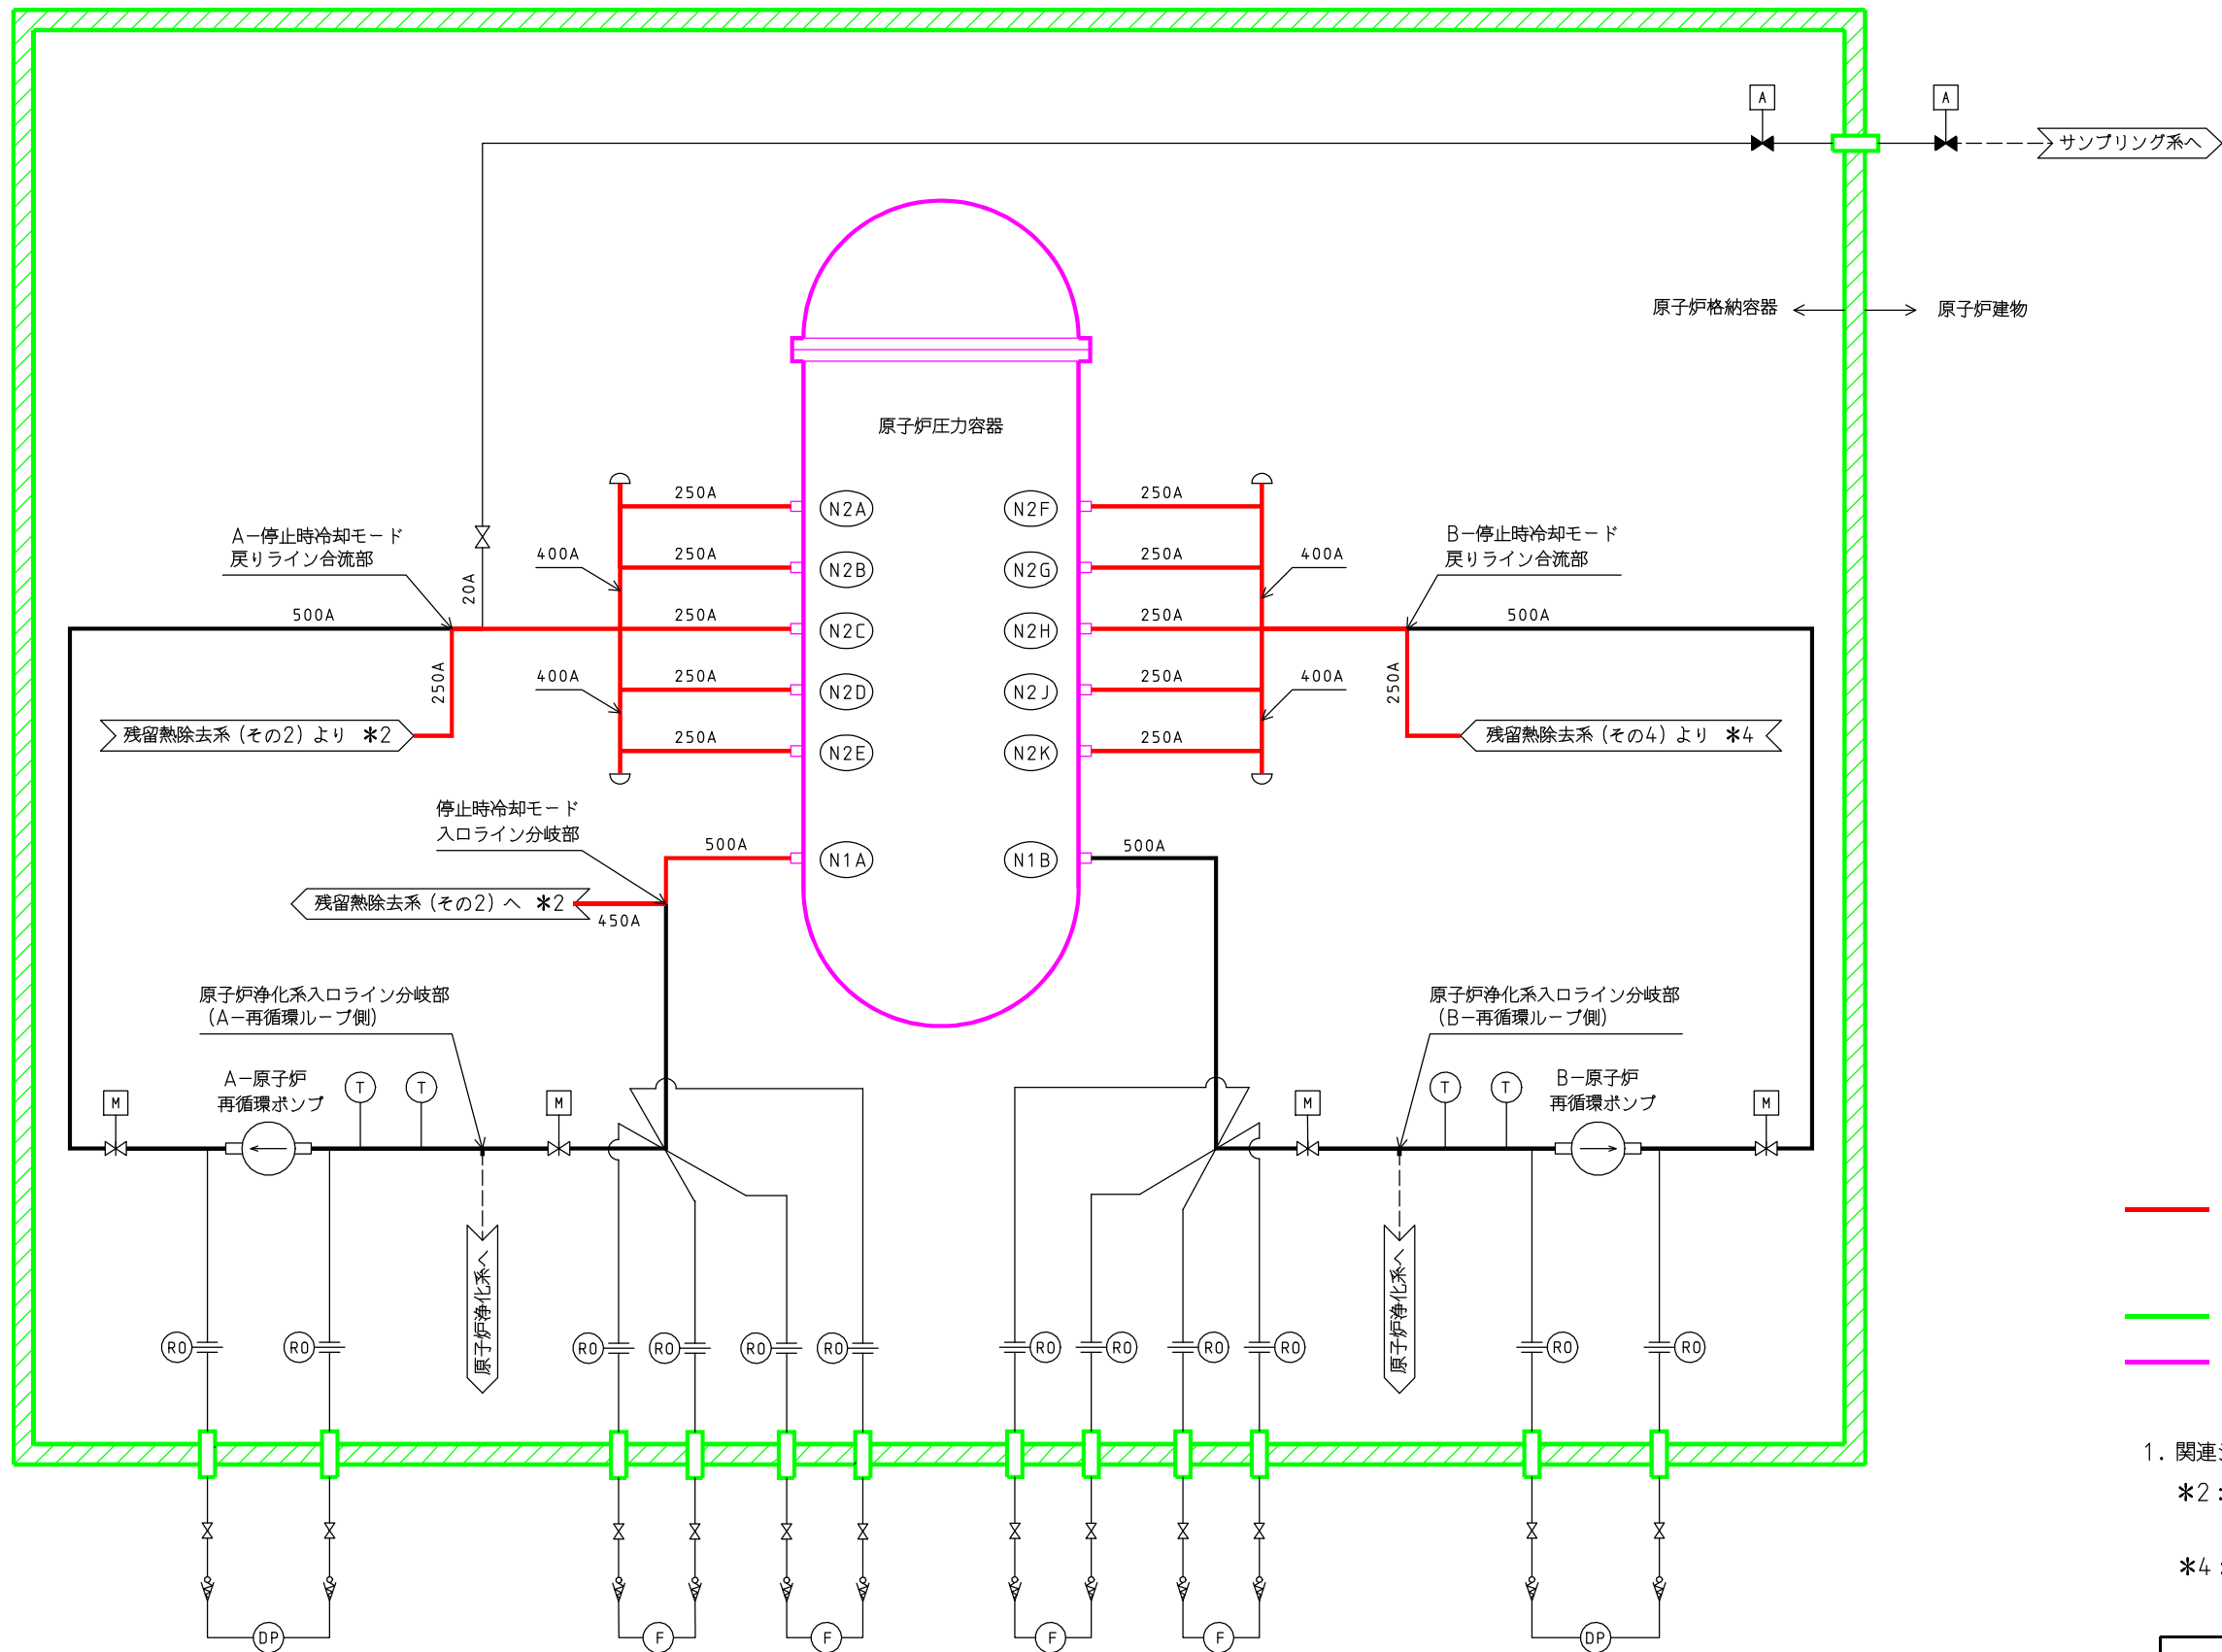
A
A
サンプリング系へ
原子炉格納容器
原子炉建物
原子炉圧力容器
250A
250A
N2A
N2F
A－停止時冷却モード
戻りライン合流部
400A
250A
N2B
N2G
250A
400A
B－停止時冷却モード
戻りライン合流部
20A
500A
250A
N2C
N2H
250A
500A
250A
400A
250A
N2D
N2J
250A
400A
250A
残留熱除去系（その2）より ＊2
250A
N2E
N2K
250A
残留熱除去系（その4）より ＊4
停止時冷却モード
入口ライン分岐部
500A
N1A
N1B
500A
残留熱除去系（その2）へ ＊2
450A
原子炉浄化系入口ライン分岐部
（A－再循環ループ側）
原子炉浄化系入口ライン分岐部
（B－再循環ループ側）
A－原子炉
再循環ポンプ
T
T
M
M
M
T
T
B－原子炉
再循環ポンプ
M
原子炉浄化系へ
原子炉浄化系へ
RO
RO
RO
RO
RO
RO
RO
RO
RO
RO
RO
RO
1．関連
＊2
＊4
DP
F
F
F
F
DP